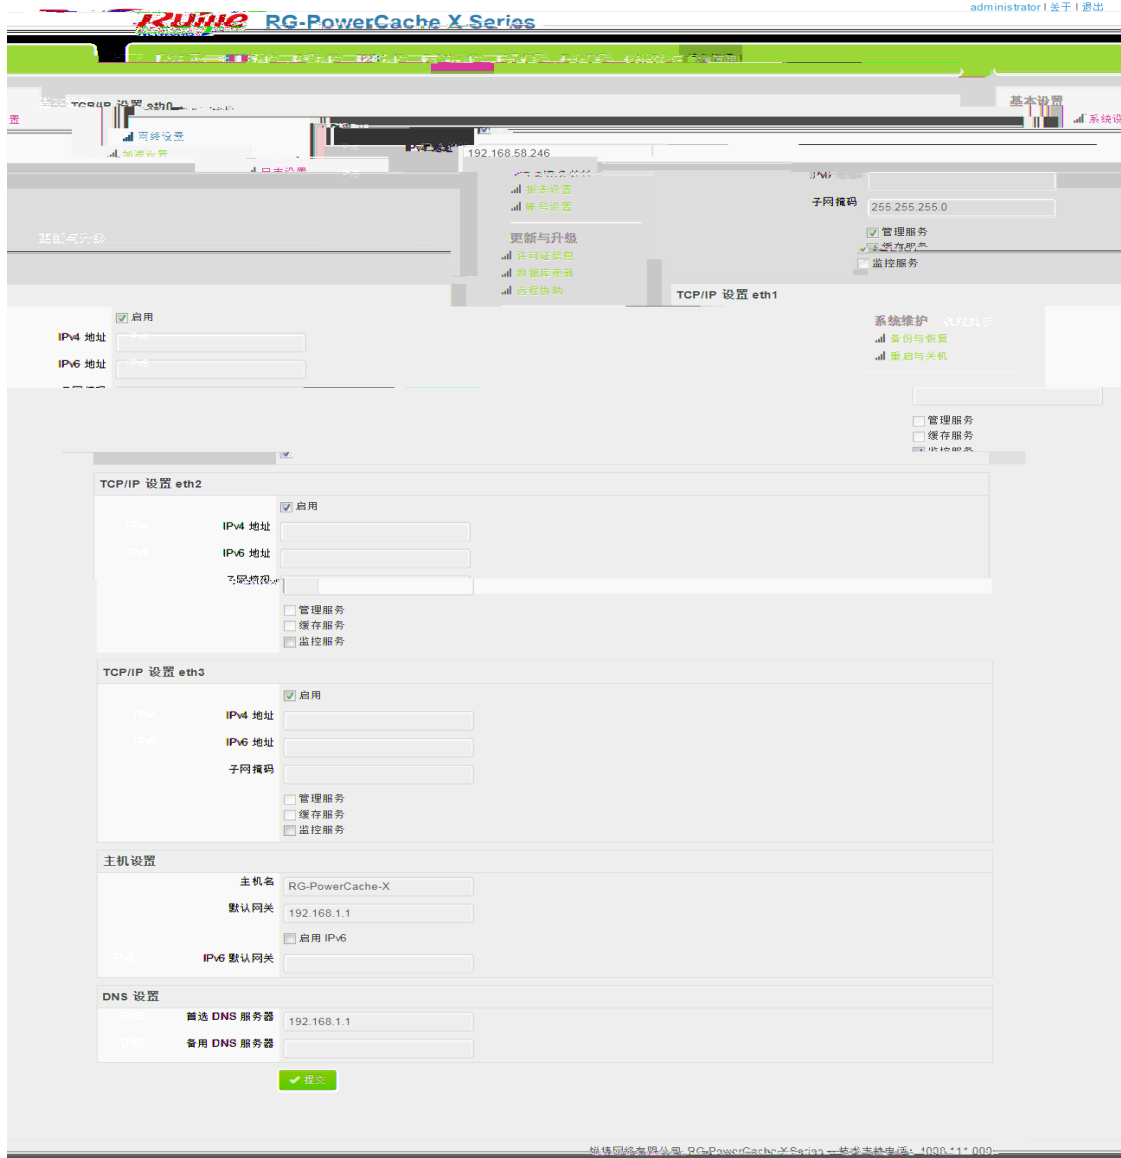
Ruijie RG-PowerCache X Series

administrator | 关于 | 退出

TCP/IP 设置 eth0

基本设置

系统设置

网络设置

IPv4 地址 192.168.58.246

服务设置

帐号设置

子网掩码 255.255.255.0

基础与升级

更新与升级

许可证信息

数据库更新

远程协助

管理服务

缓存服务

监控服务

TCP/IP 设置 eth1

启用

IPv4 地址

IPv6 地址

系统维护

备份与恢复

重启与关机

管理服务

缓存服务

监控服务

TCP/IP 设置 eth2

启用

IPv4 地址

IPv6 地址

子网掩码

管理服务

缓存服务

监控服务

TCP/IP 设置 eth3

启用

IPv4 地址

IPv6 地址

子网掩码

管理服务

缓存服务

监控服务

主机设置

主机名 RG-PowerCache-X

默认网关 192.168.1.1

启用 IPv6

IPv6 默认网关

DNS 设置

首选 DNS 服务器 192.168.1.1

备用 DNS 服务器

提交

锐捷网络有限公司 RG-PowerCache X Series -- 技术支持电话：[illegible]